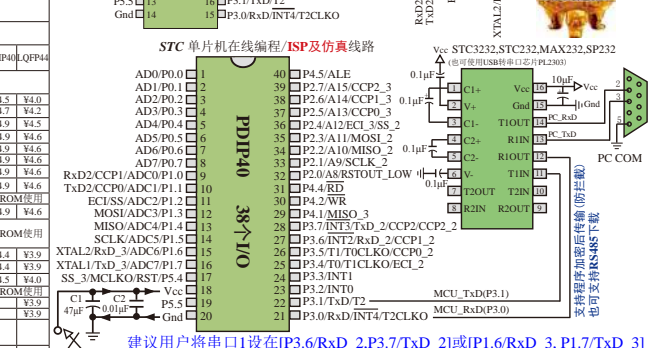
P5.5 14
Gnd 15
16 P3.0/RxD/INT4/T2CLKO
P3.1/TxD/T2

RxD2
TxD2
XTAL2

STC 单片机在线编程/ISP及仿真线路

IP40 LQFP44

AD0/P0.0 1
AD1/P0.1 2
AD2/P0.2 3
AD3/P0.3 4
AD4/P0.4 5
AD5/P0.5 6
AD6/P0.6 7
AD7/P0.7 8
RxD2/CCP1/ADC0/P1.0 9
TxD2/CCP0/ADC1/P1.1 10
ECI/SS/ADC2/P1.2 11
MOSI/ADC3/P1.3 12
MISO/ADC4/P1.4 13
SCLK/ADC5/P1.5 14
XTAL2/RxD_3/ADC6/P1.6 15
XTAL1/TxD_3/ADC7/P1.7 16
SS_3/MCLKO/RST/P5.4 17
Vcc 18
P5.5 19
Gnd 20

PDIP40
38个I/O

40 P4.5/ALE
39 P2.7/A15/CCP2_3
38 P2.6/A14/CCP1_3
37 P2.5/A13/CCP0_3
36 P2.4/A12/ECI_3/SS_2
35 P2.3/A11/MOSI_2
34 P2.2/A10/MISO_2
33 P2.1/A9/SCLK_2
32 P2.0/A8/RSTOUT_LOW
31 P4.4/$\overline{RD}$
30 P4.2/$\overline{WR}$
29 P4.1/MISO_3
28 P3.7/$\overline{INT3}$/TxD_2/CCP2/CCP2_2
27 P3.6/INT2/RxD_2/CCP1_2
26 P3.5/T1/T0CLKO/CCP0_2
25 P3.4/T0/T1CLKO/ECI_2
24 P3.3/INT1
23 P3.2/INT0
22 P3.1/TxD/T2
21 P3.0/RxD/$\overline{INT4}$/T2CLKO

¥4.0
¥4.2
¥4.0
¥4.0
¥4.0
¥4.0
ROM使用
ROM使用
¥3.9
¥3.9
¥3.9
ROM使用
¥3.9
¥3.9

C1 47μF
C2 0.01μF

Vcc STC3232,STC232,MAX232,SP232
(也可使用USB转串口芯片PL2303)
0.1μF
0.1μF
0.1μF
0.1μF
10μF
C1+ 1
V+ 2
C1- 3
C2+ 4
C2- 5
V- 6
T2OUT 7
R2IN 8
16 Vcc
15 Gnd
14 T1OUT
13 R1IN
12 R1OUT
11 T1IN
10 T2IN
9 R2OUT
Vcc
PC_RxD
PC_TxD
PC COM

MCU_TxD(P3.1)
MCU_RxD(P3.0)

支持程序加密后传输(防拦截)
也可支持RS485下载

建议用户将串口1设在P3.6/RxD_2,P3.7/TxD_2或P1.6/RxD_3, P1.7/TxD_3